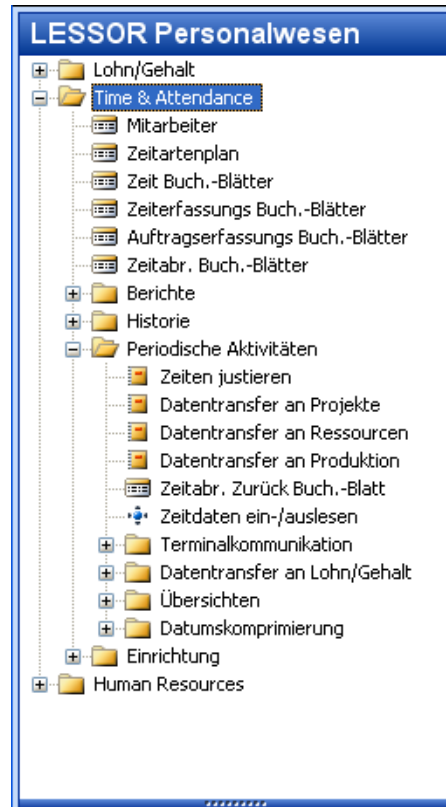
LESSOR Personalwesen

Lohn/Gehalt
Time & Attendance
Mitarbeiter
Zeitartenplan
Zeit Buch.-Blätter
Zeiterfassungs Buch.-Blätter
Auftragserfassungs Buch.-Blätter
Zeitabr. Buch.-Blätter
Berichte
Historie
Periodische Aktivitäten
Zeiten justieren
Datentransfer an Projekte
Datentransfer an Ressourcen
Datentransfer an Produktion
Zeitabr. Zurück Buch.-Blatt
Zeitdaten ein-/auslesen
Terminalkommunikation
Datentransfer an Lohn/Gehalt
Übersichten
Datumskomprimierung
Einrichtung
Human Resources